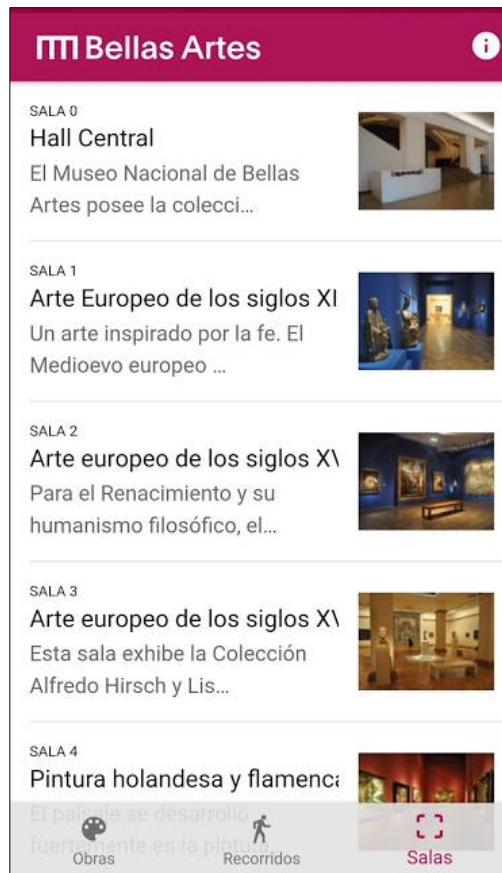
Bellas Artes

SALA 0
Hall Central
El Museo Nacional de Bellas Artes posee la colecci...

SALA 1
Arte Europeo de los siglos XI
Un arte inspirado por la fe. El Medioevo europeo ...

SALA 2
Arte europeo de los siglos X\
Para el Renacimiento y su humanismo filosófico, el...

SALA 3
Arte europeo de los siglos X\
Esta sala exhibe la Colección Alfredo Hirsch y Lis...

SALA 4
Pintura holandesa y flamenca
El paisaje se desarrollo fuertemente en la pintura

Obras
Recorridos
Salas